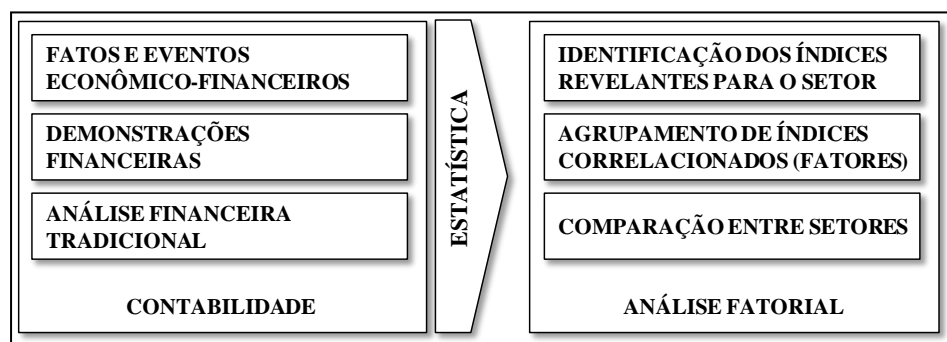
FATOS E EVENTOS ECONÔMICO-FINANCEIROS

DEMONSTRAÇÕES FINANCEIRAS

ANÁLISE FINANCEIRA TRADICIONAL

CONTABILIDADE

ESTATÍSTICA

IDENTIFICAÇÃO DOS ÍNDICES REVELANTES PARA O SETOR

AGRUPAMENTO DE ÍNDICES CORRELACIONADOS (FATORES)

COMPARAÇÃO ENTRE SETORES

ANÁLISE FATORIAL